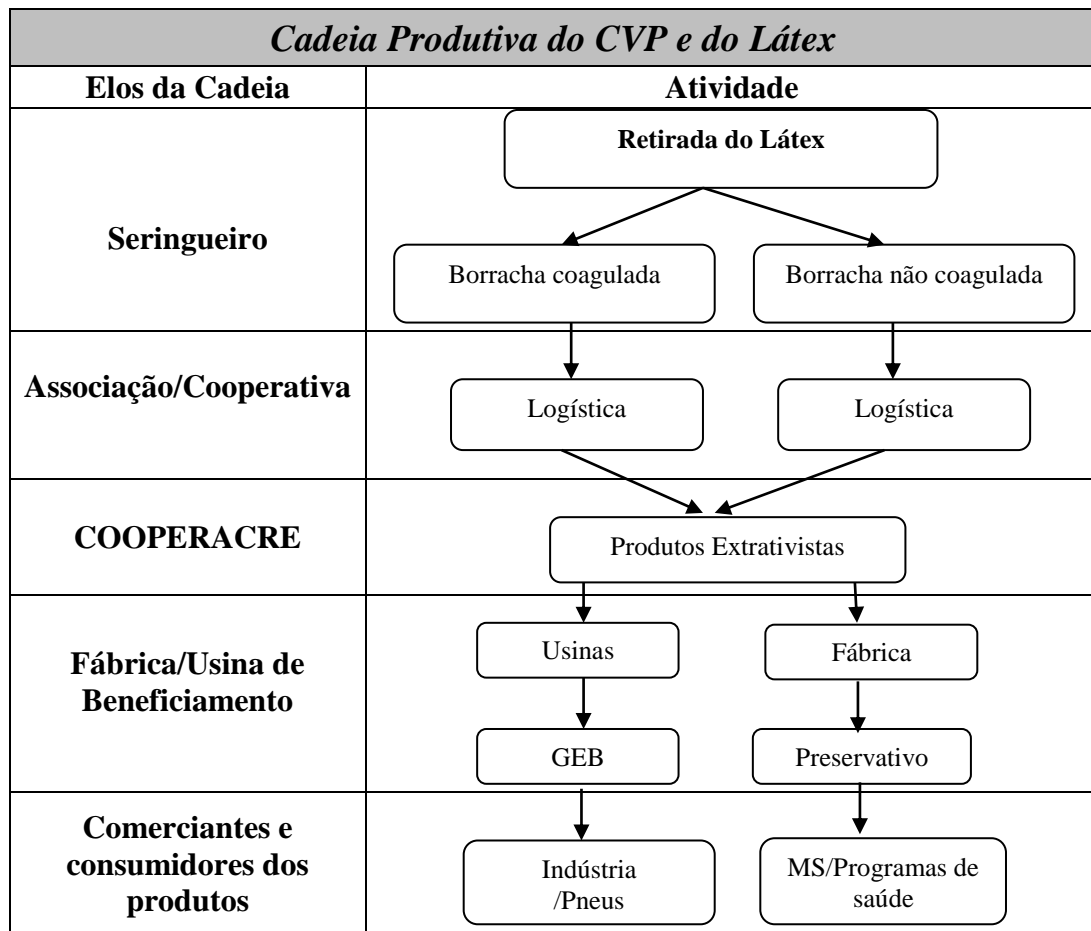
| Cadeia Produtiva do CVP e do Látex | |
|---|---|
| Elos da Cadeia | Atividade |
| Seringueiro | Retirada do Látex; Borracha coagulada; Borracha não coagulada |
| Associação/Cooperativa | Logística; Logística |
| COOPERACRE | Produtos Extrativistas |
| Fábrica/Usina de Beneficiamento | Usinas; Fábrica; GEB; Preservativo |
| Comerciantes e consumidores dos produtos | Indústria /Pneus; MS/Programas de saúde |